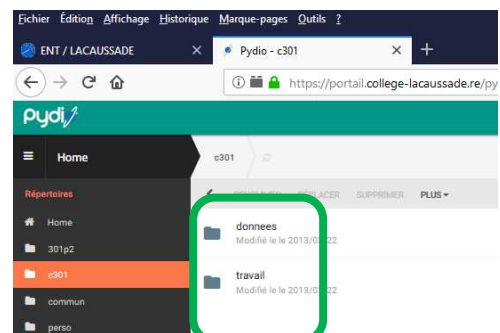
Fichier Édition Affichage Historique Marque-pages Outils ?

ENT / LACAUSSADE ×

Pydio - c301 ×

+

https://portail.college-lacaussade.re/py

pydio

Home

c301

Répertoires

Home

301p2

c301

commun

perso

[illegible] DÉPLACER SUPPRIMER PLUS

donnees
Modifié le le 2013/0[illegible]22

travail
Modifié le le 2013/0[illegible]22